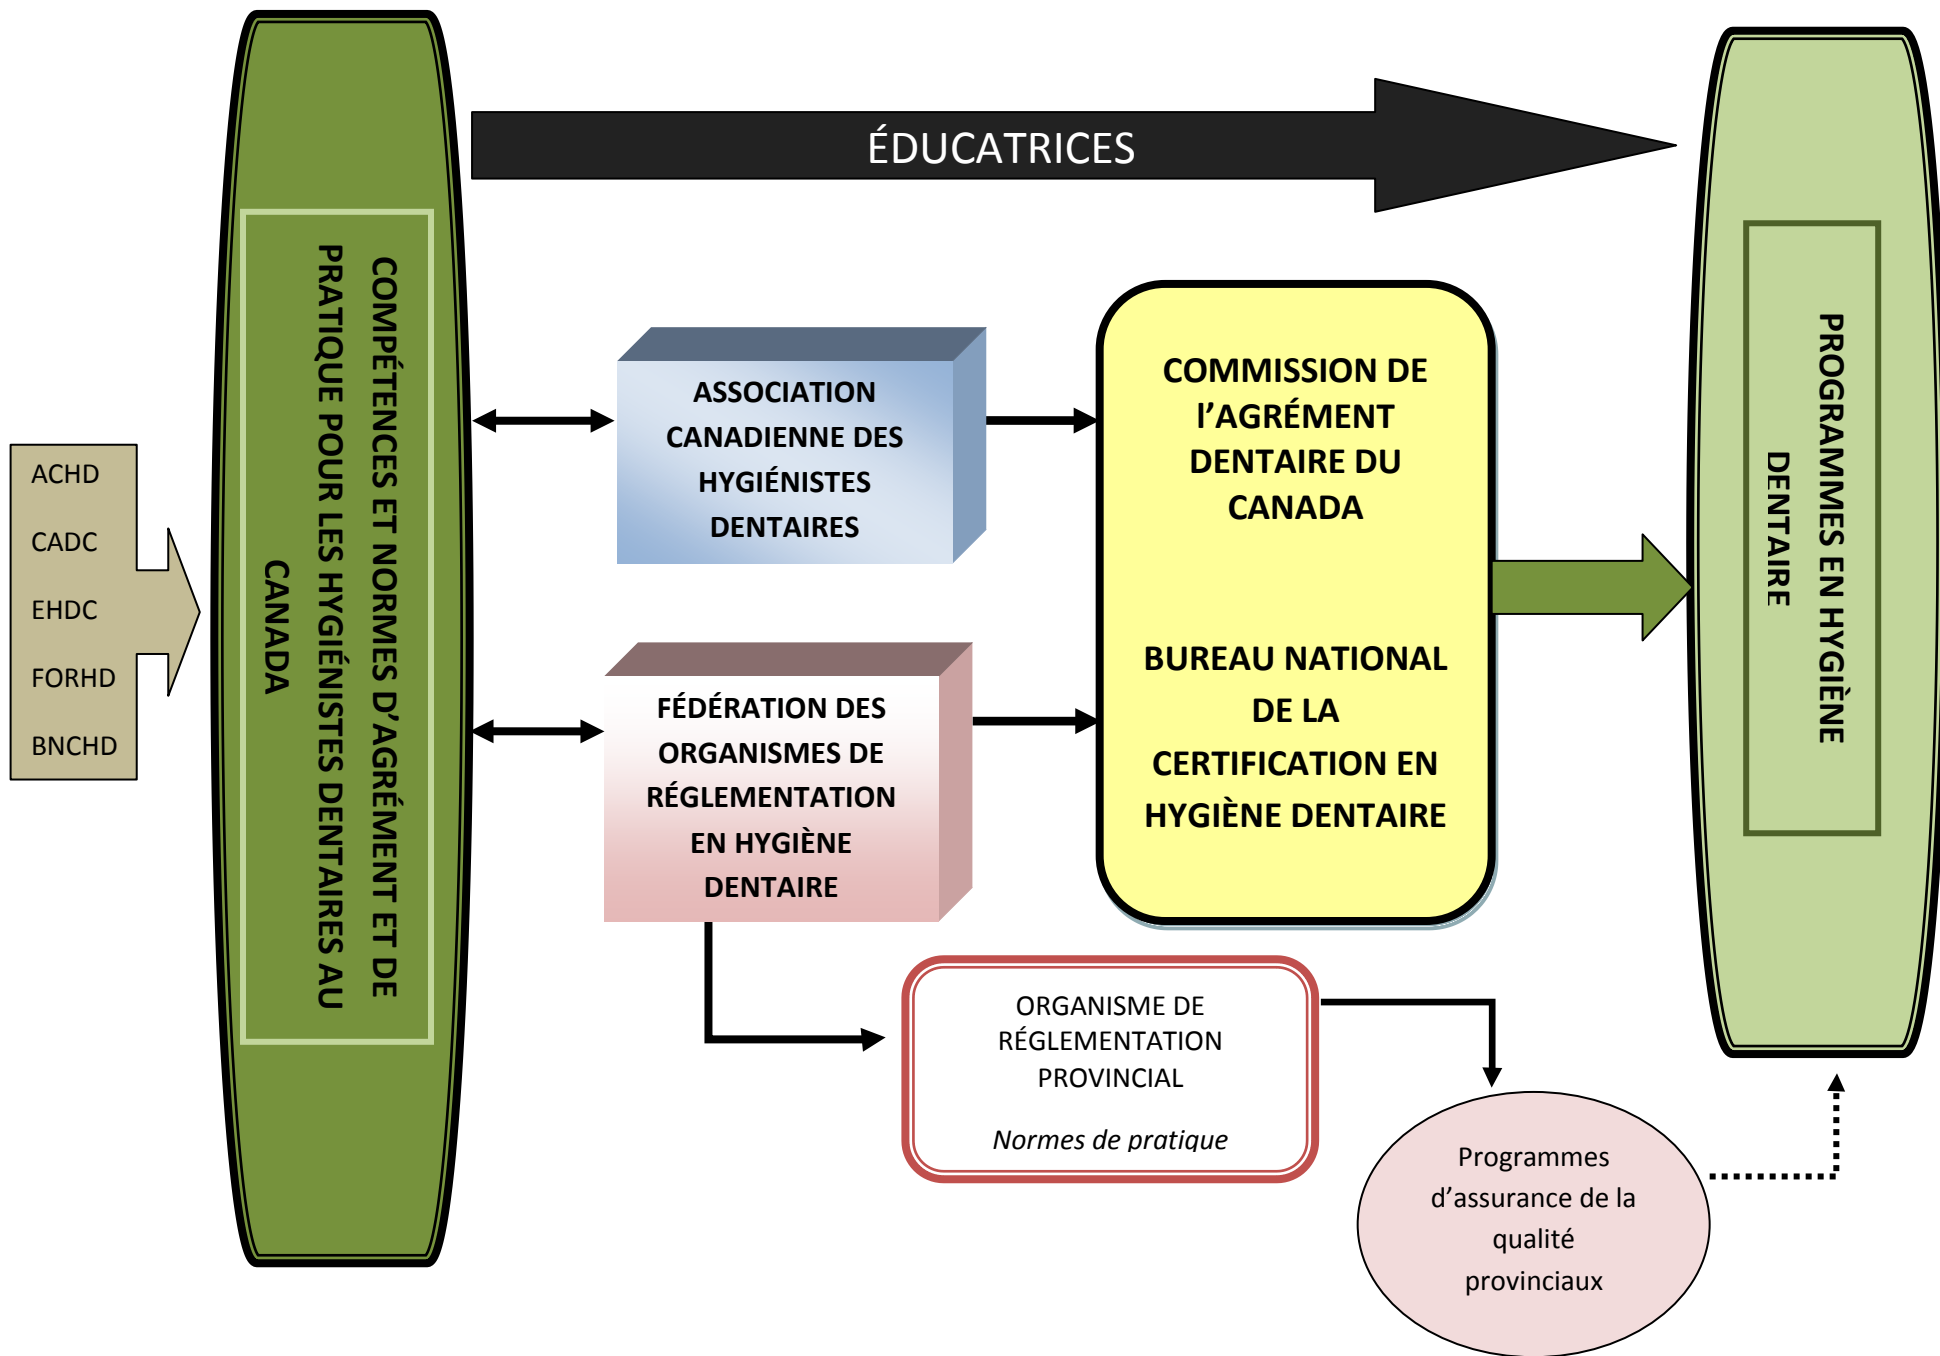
ACHD
CADC
EHDC
FORHD
BNCHD

COMPÉTENCES ET NORMES D'AGRÉMENT ET DE PRATIQUE POUR LES HYGIÉNISTES DENTAIRES AU CANADA

ÉDUCATRICES

ASSOCIATION CANADIENNE DES HYGIÉNISTES DENTAIRES

FÉDÉRATION DES ORGANISMES DE RÉGLEMENTATION EN HYGIÈNE DENTAIRE

COMMISSION DE L'AGRÉMENT DENTAIRE DU CANADA

BUREAU NATIONAL DE LA CERTIFICATION EN HYGIÈNE DENTAIRE

PROGRAMMES EN HYGIÈNE DENTAIRE

ORGANISME DE RÉGLEMENTATION PROVINCIAL

*Normes de pratique*

Programmes d'assurance de la qualité provinciaux